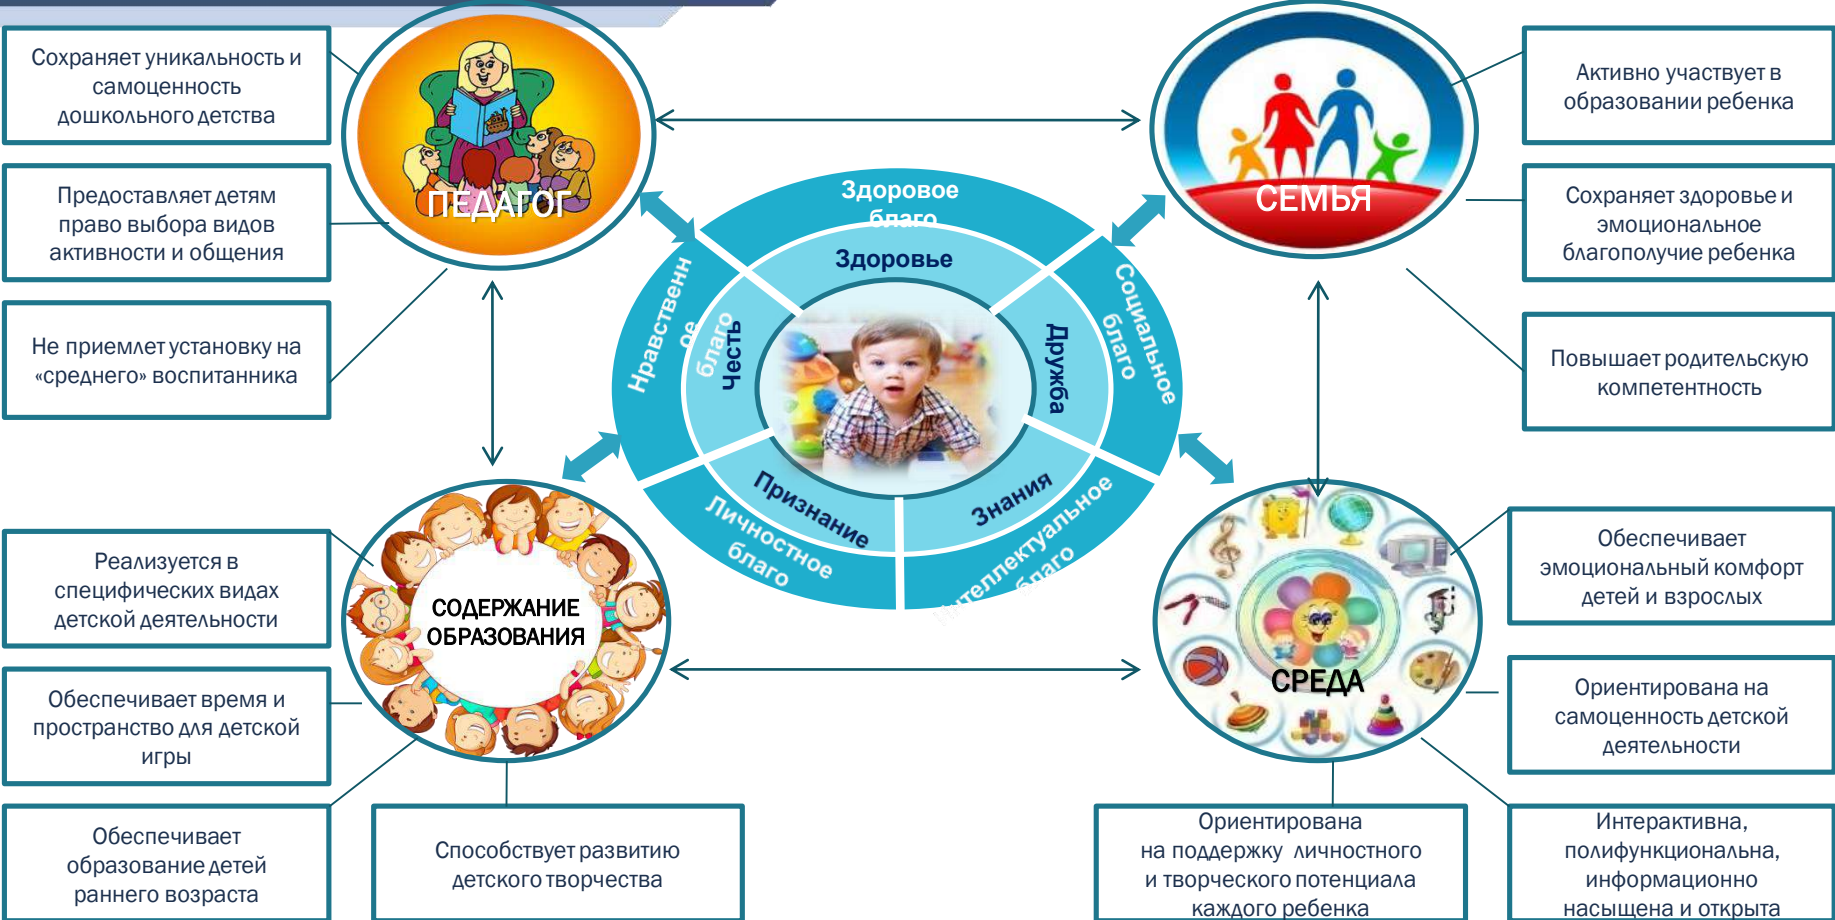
Сохраняет уникальность и самоценность дошкольного детства

Предоставляет детям право выбора видов активности и общения

Не приемлет установку на «среднего» воспитанника

ПЕДАГОГ

СЕМЬЯ

Активно участвует в образовании ребенка

Сохраняет здоровье и эмоциональное благополучие ребенка

Повышает родительскую компетентность

Здоровое благо

Здоровье

Нравственное благо

Честь

Дружба

Социальное благо

Признание

Личностное благо

Знания

Интеллектуальное благо

Реализуется в специфических видах детской деятельности

СОДЕРЖАНИЕ ОБРАЗОВАНИЯ

Обеспечивает время и пространство для детской игры

Обеспечивает образование детей раннего возраста

Способствует развитию детского творчества

СРЕДА

Обеспечивает эмоциональный комфорт детей и взрослых

Ориентирована на самоценность детской деятельности

Ориентирована на поддержку личностного и творческого потенциала каждого ребенка

Интерактивна, полифункциональна, информационно насыщена и открыта